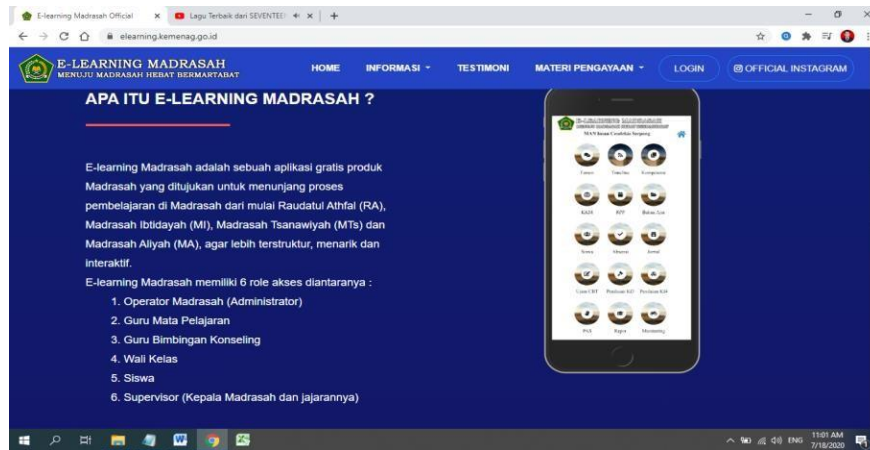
E-learning Madrasah Official × Lagu Terbaik dari SEVENTEE ×

elearning.kemenag.go.id

E-LEARNING MADRASAH
MENUJU MADRASAH HEBAT BERMARTABAT

HOME INFORMASI TESTIMONI MATERI PENGAYAAN LOGIN OFFICIAL INSTAGRAM

APA ITU E-LEARNING MADRASAH ?

E-learning Madrasah adalah sebuah aplikasi gratis produk Madrasah yang ditujukan untuk menunjang proses pembelajaran di Madrasah dari mulai Raudatul Athfal (RA), Madrasah Ibtidayah (MI), Madrasah Tsanawiyah (MTs) dan Madrasah Aliyah (MA), agar lebih terstruktur, menarik dan interaktif.

E-learning Madrasah memiliki 6 role akses diantaranya :
1. Operator Madrasah (Administrator)
2. Guru Mata Pelajaran
3. Guru Bimbingan Konseling
4. Wali Kelas
5. Siswa
6. Supervisor (Kepala Madrasah dan jajarannya)

E-LEARNING MADRASAH
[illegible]
MAN Insan Cendekia Serpong

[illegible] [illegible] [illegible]
KKM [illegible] Bahan Ajar
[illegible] Absensi Jurnal
Ujian CBT Penilaian KD Penilaian KB
PAS Rapor Monitoring

ENG 11:01 AM 7/18/2020